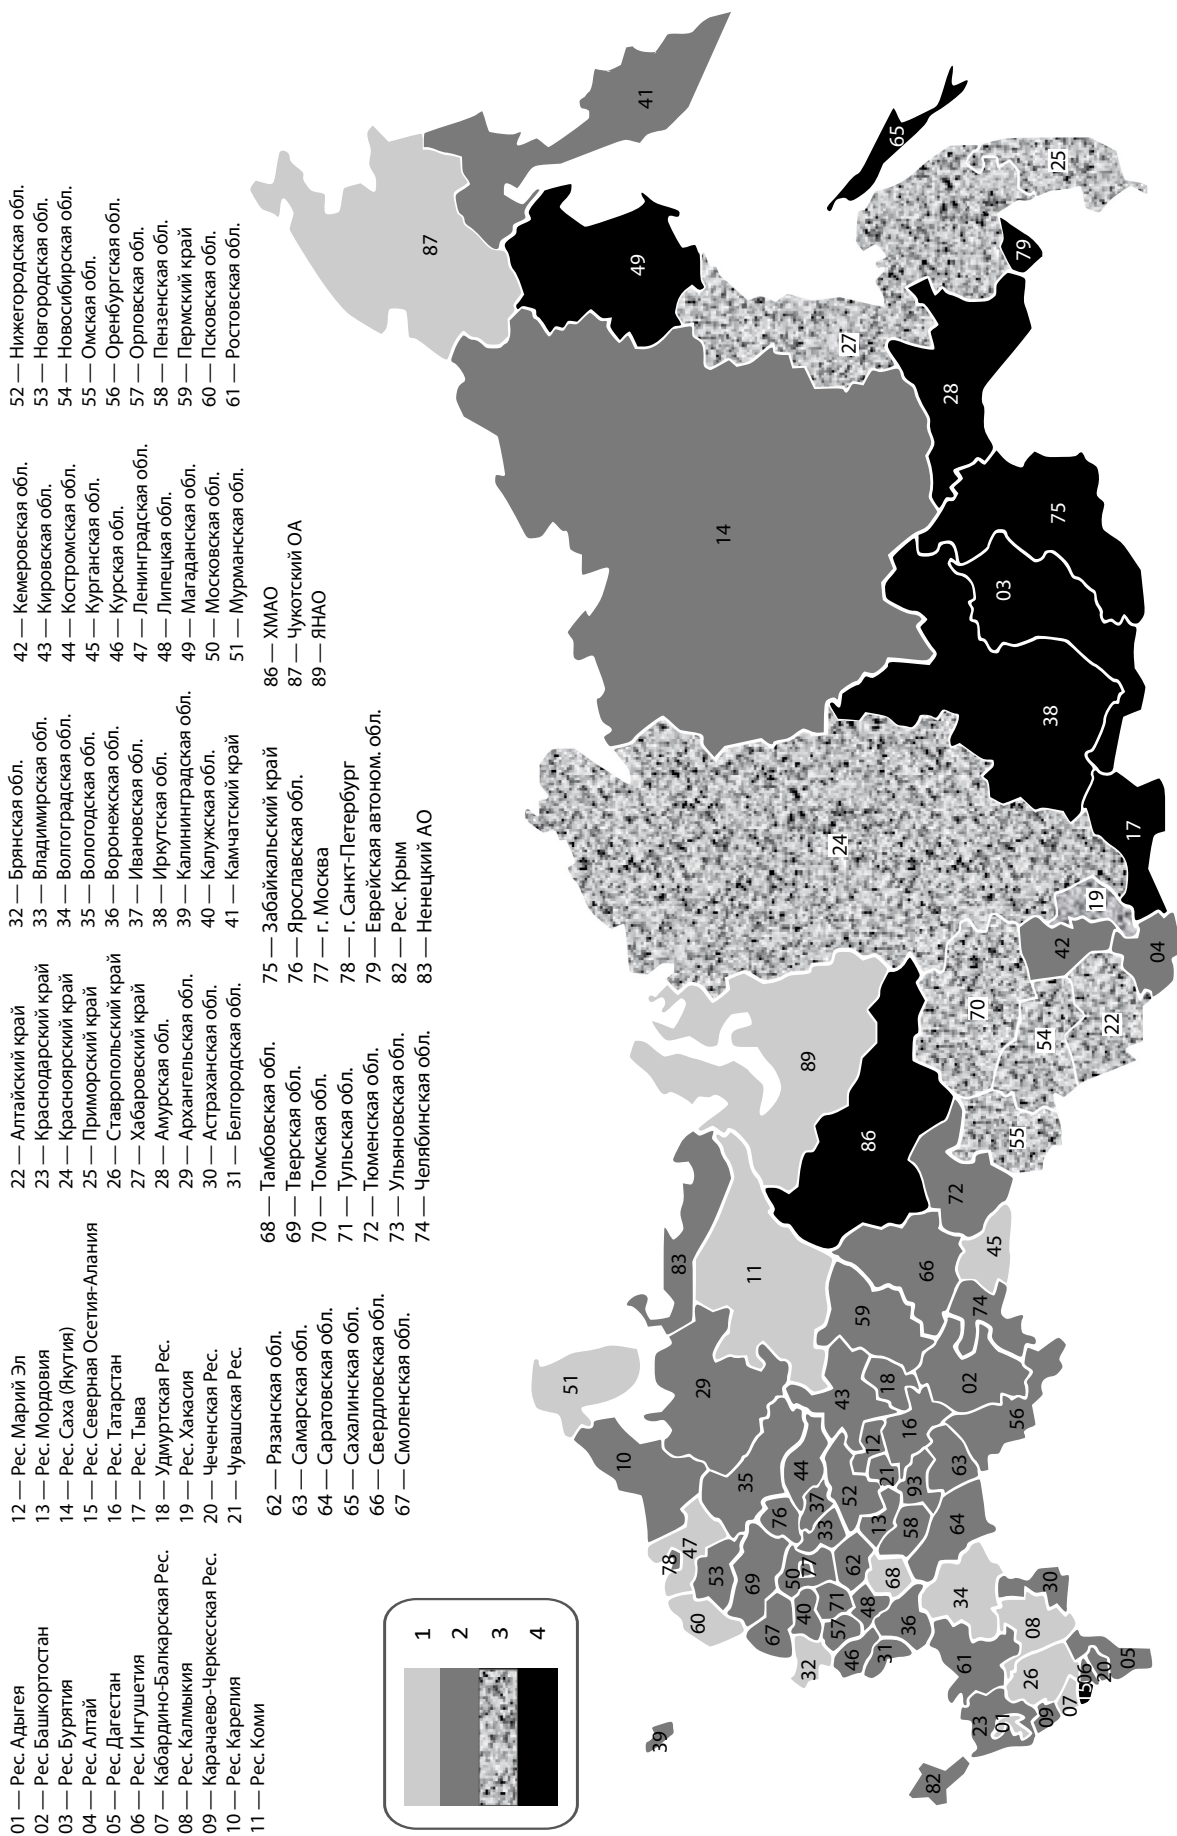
01 — Рес. Адыгея
02 — Рес. Башкортостан
03 — Рес. Бурятия
04 — Рес. Алтай
05 — Рес. Дагестан
06 — Рес. Ингушетия
07 — Кабардино-Балкарская Рес.
08 — Рес. Калмыкия
09 — Карачаево-Черкесская Рес.
10 — Рес. Карелия
11 — Рес. Коми

12 — Рес. Марий Эл
13 — Рес. Мордовия
14 — Рес. Саха (Якутия)
15 — Рес. Северная Осетия-Алания
16 — Рес. Татарстан
17 — Рес. Тыва
18 — Удмуртская Рес.
19 — Рес. Хакасия
20 — Чеченская Рес.
21 — Чувашская Рес.

22 — Алтайский край
23 — Краснодарский край
24 — Красноярский край
25 — Приморский край
26 — Ставропольский край
27 — Хабаровский край
28 — Амурская обл.
29 — Архангельская обл.
30 — Астраханская обл.
31 — Белгородская обл.

32 — Брянская обл.
33 — Владимирская обл.
34 — Волгоградская обл.
35 — Вологодская обл.
36 — Воронежская обл.
37 — Ивановская обл.
38 — Иркутская обл.
39 — Калининградская обл.
40 — Калужская обл.
41 — Камчатский край

42 — Кемеровская обл.
43 — Кировская обл.
44 — Костромская обл.
45 — Курганская обл.
46 — Курская обл.
47 — Ленинградская обл.
48 — Липецкая обл.
49 — Магаданская обл.
50 — Московская обл.
51 — Мурманская обл.

52 — Нижегородская обл.
53 — Новгородская обл.
54 — Новосибирская обл.
55 — Омская обл.
56 — Оренбургская обл.
57 — Орловская обл.
58 — Пензенская обл.
59 — Пермский край
60 — Псковская обл.
61 — Ростовская обл.

62 — Рязанская обл.
63 — Самарская обл.
64 — Саратовская обл.
65 — Сахалинская обл.
66 — Свердловская обл.
67 — Смоленская обл.

68 — Тамбовская обл.
69 — Тверская обл.
70 — Томская обл.
71 — Тульская обл.
72 — Тюменская обл.
73 — Ульяновская обл.
74 — Челябинская обл.

75 — Забайкальский край
76 — Ярославская обл.
77 — г. Москва
78 — г. Санкт-Петербург
79 — Еврейская автоном. обл.
82 — Рес. Крым
83 — Ненецкий АО

86 — ХМАО
87 — Чукотский ОА
89 — ЯНАО

1
2
3
4

39 82 23 01 09 07 15 06 20 05 61 26 08 30 34 32 46 31 36 57 40 71 48 68 64 60 67 69 50 77 62 58 13 93 21 12 33 37 52 76 44 53 78 47 35 10 29 51 43 18 16 63 56 02 59 11 83 66 74 45 72 86 89 55 54 22 04 70 42 19 24 17 38 03 75 14 28 27 49 87 41 65 25 79